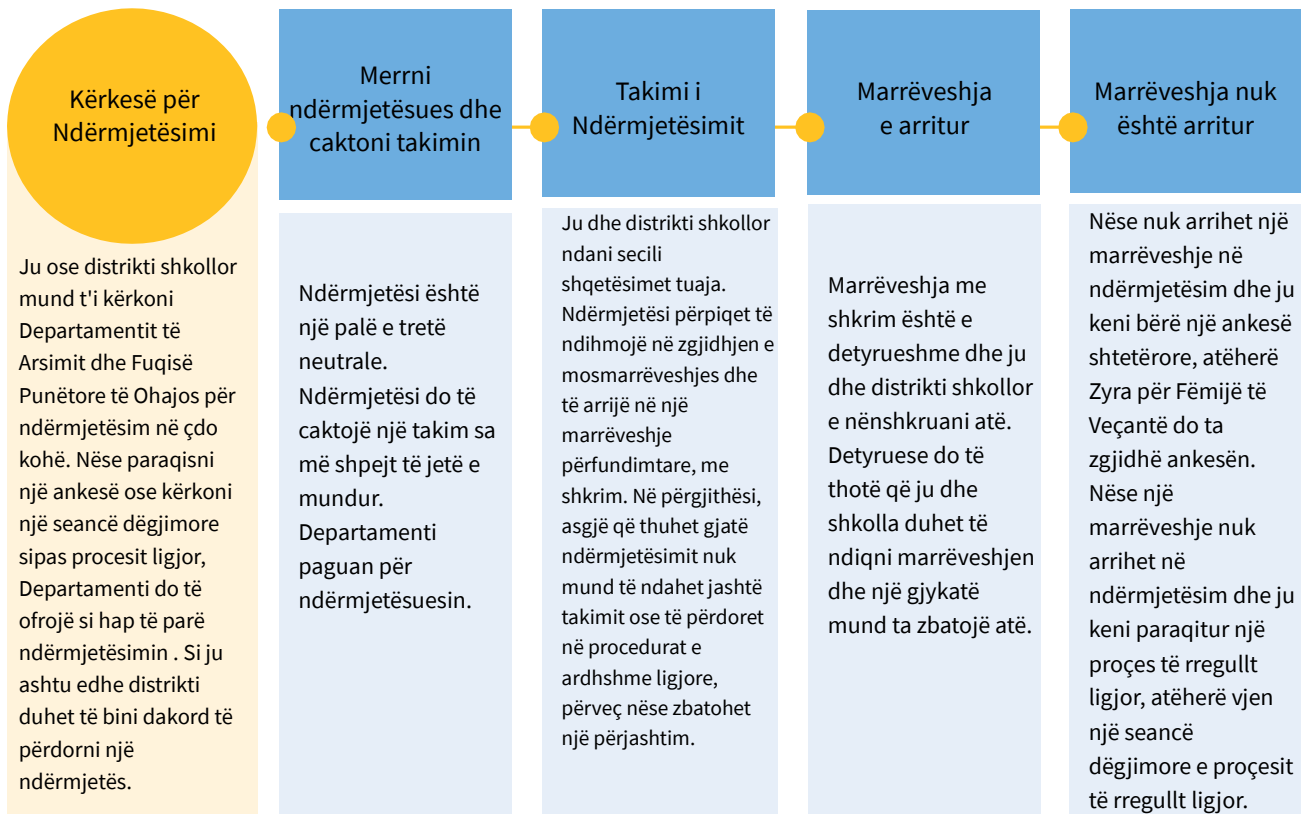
Kërkesë për Ndërmjetësimi

Ju ose distrikti shkollor mund t'i kërkoni Departamentit të Arsimit dhe Fuqisë Punëtore të Ohajos për ndërmjetësim në çdo kohë. Nëse paraqisni një ankesë ose kërkoni një seancë dëgjimore sipas procesit ligjor, Departamenti do të ofrojë si hap të parë ndërmjetësimin . Si ju ashtu edhe distrikti duhet të bini dakord të përdorni një ndërmjetës.

Merrni ndërmjetësues dhe caktoni takimin

Ndërmjetësi është një palë e tretë neutrale. Ndërmjetësi do të caktojë një takim sa më shpejt të jetë e mundur. Departamenti paguan për ndërmjetësuesin.

Takimi i Ndërmjetësimit

Ju dhe distrikti shkollor ndani secili shqetësimet tuaja. Ndërmjetësi përpiqet të ndihmojë në zgjidhjen e mosmarrëveshjes dhe të arrijë në një marrëveshje përfundimtare, me shkrim. Në përgjithësi, asgjë që thuhet gjatë ndërmjetësimit nuk mund të ndahet jashtë takimit ose të përdoret në procedurat e ardhshme ligjore, përveç nëse zbatohet një përjashtim.

Marrëveshja e arritur

Marrëveshja me shkrim është e detyrueshme dhe ju dhe distrikti shkollor e nënshkruani atë. Detyruese do të thotë që ju dhe shkolla duhet të ndiqni marrëveshjen dhe një gjykatë mund ta zbatojë atë.

Marrëveshja nuk është arritur

Nëse nuk arrihet një marrëveshje në ndërmjetësim dhe ju keni bërë një ankesë shtetërore, atëherë Zyra për Fëmijë të Veçantë do ta zgjidhë ankesën. Nëse një marrëveshje nuk arrihet në ndërmjetësim dhe ju keni paraqitur një proçes të rregullt ligjor, atëherë vjen një seancë dëgjimore e proçesit të rregullt ligjor.